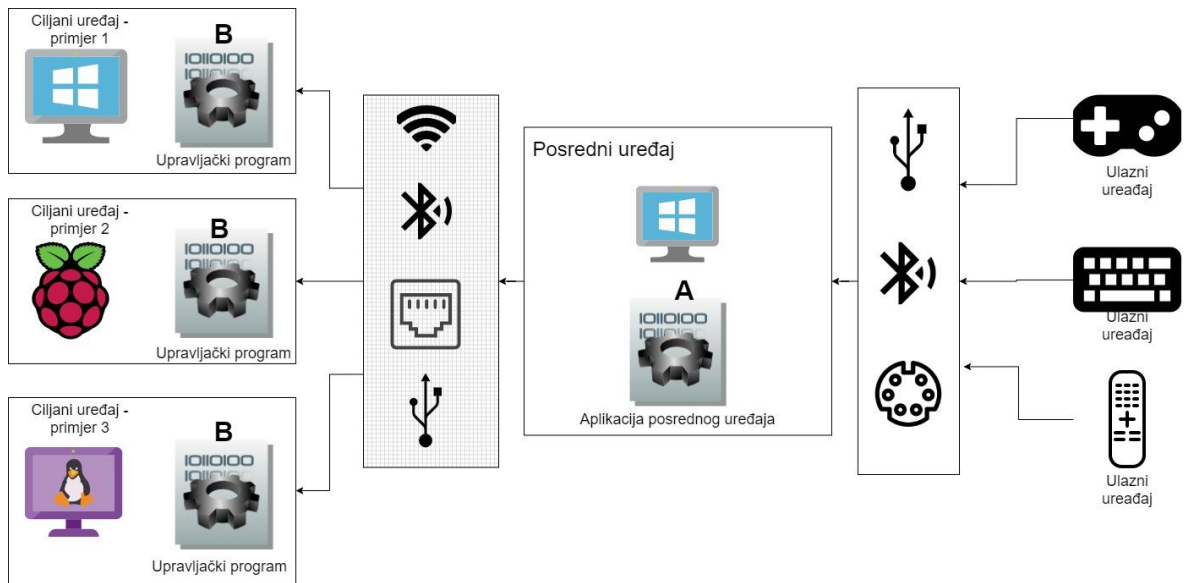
Ciljani uređaj - primjer 1

B

IOIIOIOO

Upravljački program

Ciljani uređaj - primjer 2

B

IOIIOIOO

Upravljački program

Ciljani uređaj - primjer 3

B

IOIIOIOO

Upravljački program

Posredni uređaj

A

IOIIOIOO

Aplikacija posrednog uređaja

Ulazni uređaj

Ulazni uređaj

Ulazni uređaj